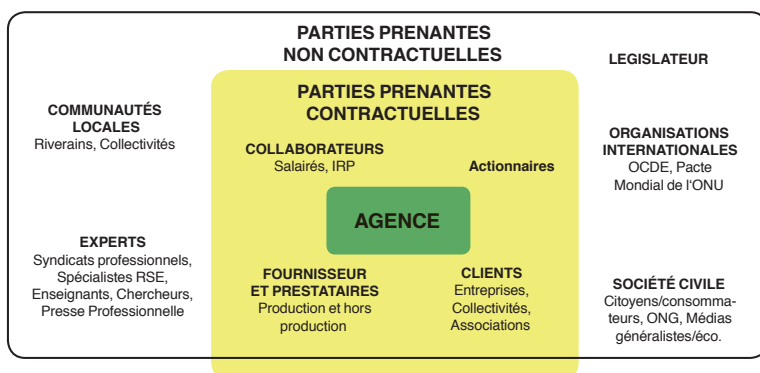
PARTIES PRENANTES
NON CONTRACTUELLES

LEGISLATEUR

PARTIES PRENANTES
CONTRACTUELLES

COMMUNAUTÉS LOCALES
Riverains, Collectivités

COLLABORATEURS
Salairés, IRP

Actionnaires

ORGANISATIONS INTERNATIONALES
OCDE, Pacte Mondial de l'ONU

AGENCE

EXPERTS
Syndicats professionnels, Spécialistes RSE, Enseignants, Chercheurs, Presse Professionnelle

FOURNISSEUR
ET PRESTATAIRES
Production et hors production

CLIENTS
Entreprises, Collectivités, Associations

SOCIÉTÉ CIVILE
Citoyens/consommateurs, ONG, Médias généralistes/éco.